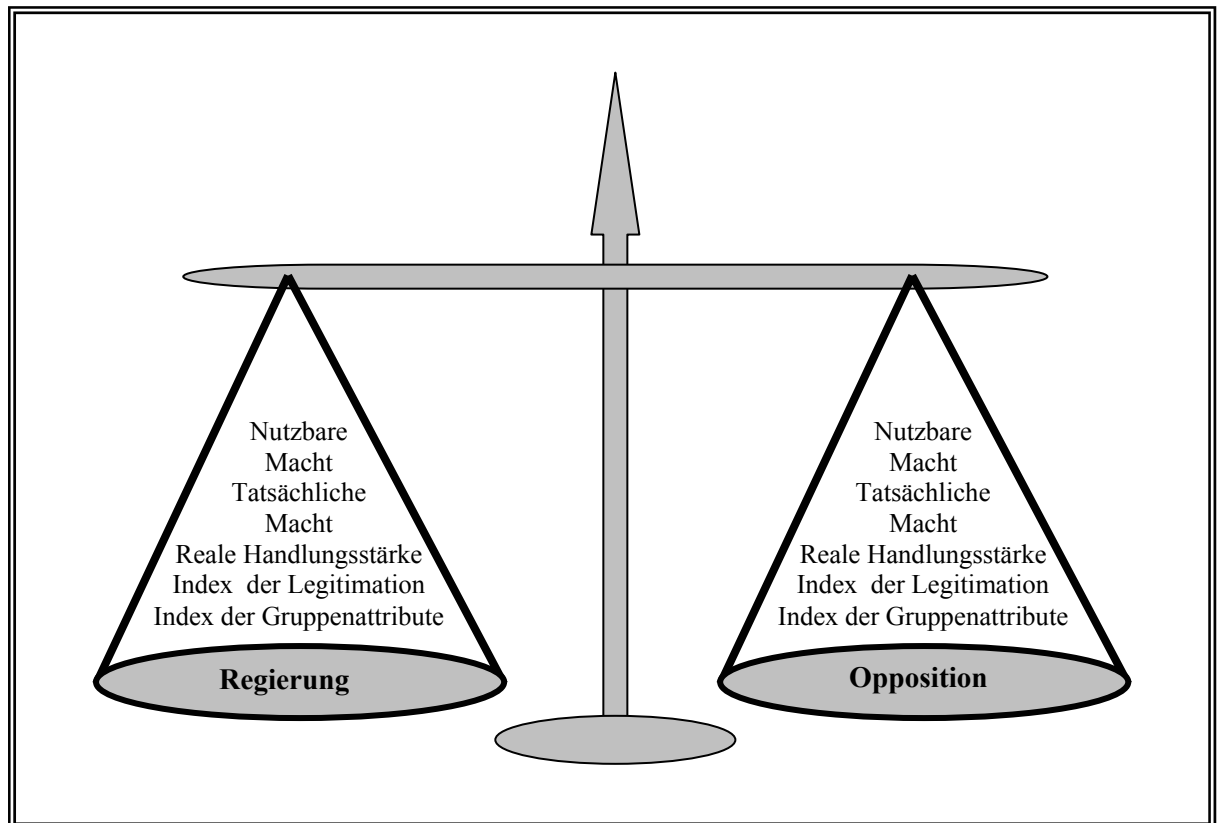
Nutzbare
Macht
Tatsächliche
Macht
Reale Handlungsstärke
Index der Legitimation
Index der Gruppenattribute

Regierung

Nutzbare
Macht
Tatsächliche
Macht
Reale Handlungsstärke
Index der Legitimation
Index der Gruppenattribute

Opposition